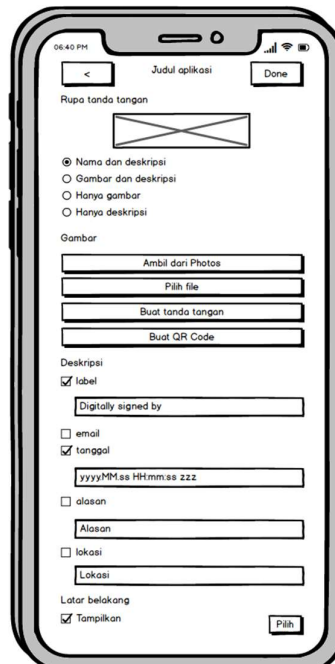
06:40 PM

<

Judul aplikasi

Done

Rupa tanda tangan

Nama dan deskripsi

Gambar dan deskripsi

Hanya gambar

Hanya deskripsi

Gambar

Ambil dari Photos

Pilih file

Buat tanda tangan

Buat QR Code

Deskripsi

label

Digitally signed by

email

tanggal

yyyyMM.ss HH:mm:ss zzz

alasan

Alasan

lokasi

Lokasi

Latar belakang

Tampilkan

Pilih